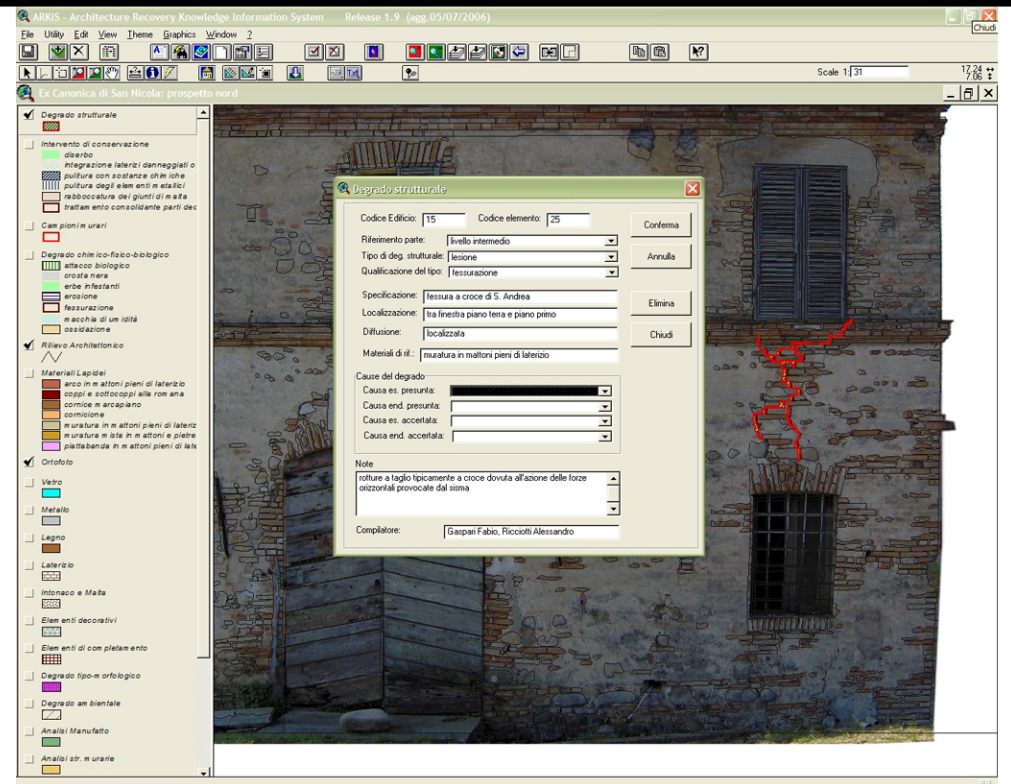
ARKIS - Architecture Recovery Knowledge Information System Release 1.9 (agg.05/07/2006)

Chiudi

File Utility Edit View Theme Graphics Window ?

Scale 1: 31

17.24
7.06

Ex Canonica di San Nicola: prospetto nord

Degrado strutturale

Intervento di conservazione
diserbo
integrazione laterizi danneggiati o
pulitura con sostanze chimiche
pulitura degli elementi metallici
rabboccatura dei giunti di malta
trattamento consolidante parti dec

Campioni murari

Degrado chimico-fisico-biologico
attacco biologico
crosta nera
erbe infestanti
erosione
fessurazione
macchia di umidità
ossidazione

Rilievo Architettonico

Materiali Lapidei
arco in mattoni pieni di laterizio
coppi e sottocoppi alla romana
cornice marcapiano
cornicione
muratura in mattoni pieni di lateriz
muratura mista in mattoni e pietre
piattabanda in mattoni pieni di late

Ortofoto

Vetro

Metallo

Legno

Laterizio

Intonaco e Malta

Elementi decorativi

Elementi di completamento

Degrado tipo-morfologico

Degrado ambientale

Analisi Manufatto

Analisi str. murarie

Degrado strutturale

Codice Edificio: 15
Codice elemento: 25
Conferma
Riferimento parte: livello intermedio
Tipo di deg. strutturale: lesione
Annulla
Qualificazione del tipo: fessurazione
Specificazione: fessura a croce di S. Andrea
Elimina
Localizzazione: tra finestra piano terra e piano primo
Diffusione: localizzata
Chiudi
Materiali di ril.: muratura in mattoni pieni di laterizio

Cause del degrado
Causa es. presunta:
Causa end. presunta:
Causa es. accertata:
Causa end. accertata:

Note
rotture a taglio tipicamente a croce dovuta all'azione delle forze orizzontali provocate dal sisma

Compilatore: Gaspari Fabio, Ricciotti Alessandro